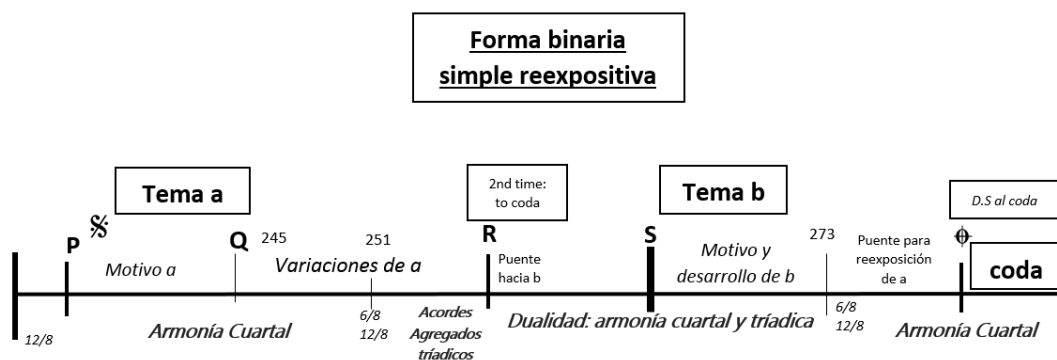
Forma binaria simple reexpositiva

Tema a

2nd time: to coda

Tema b

D.S al coda

P 𝄋

Motivo a

Q 245

251

Variaciones de a

R

Puente hacia b

S

Motivo y desarrollo de b

273

Puente para reexposición de a

𝄌

coda

12/8

Armonía Cuartal

6/8
12/8

Acordes Agregados triádicos

Dualidad: armonía cuartal y tríadica

6/8
12/8

Armonía Cuartal